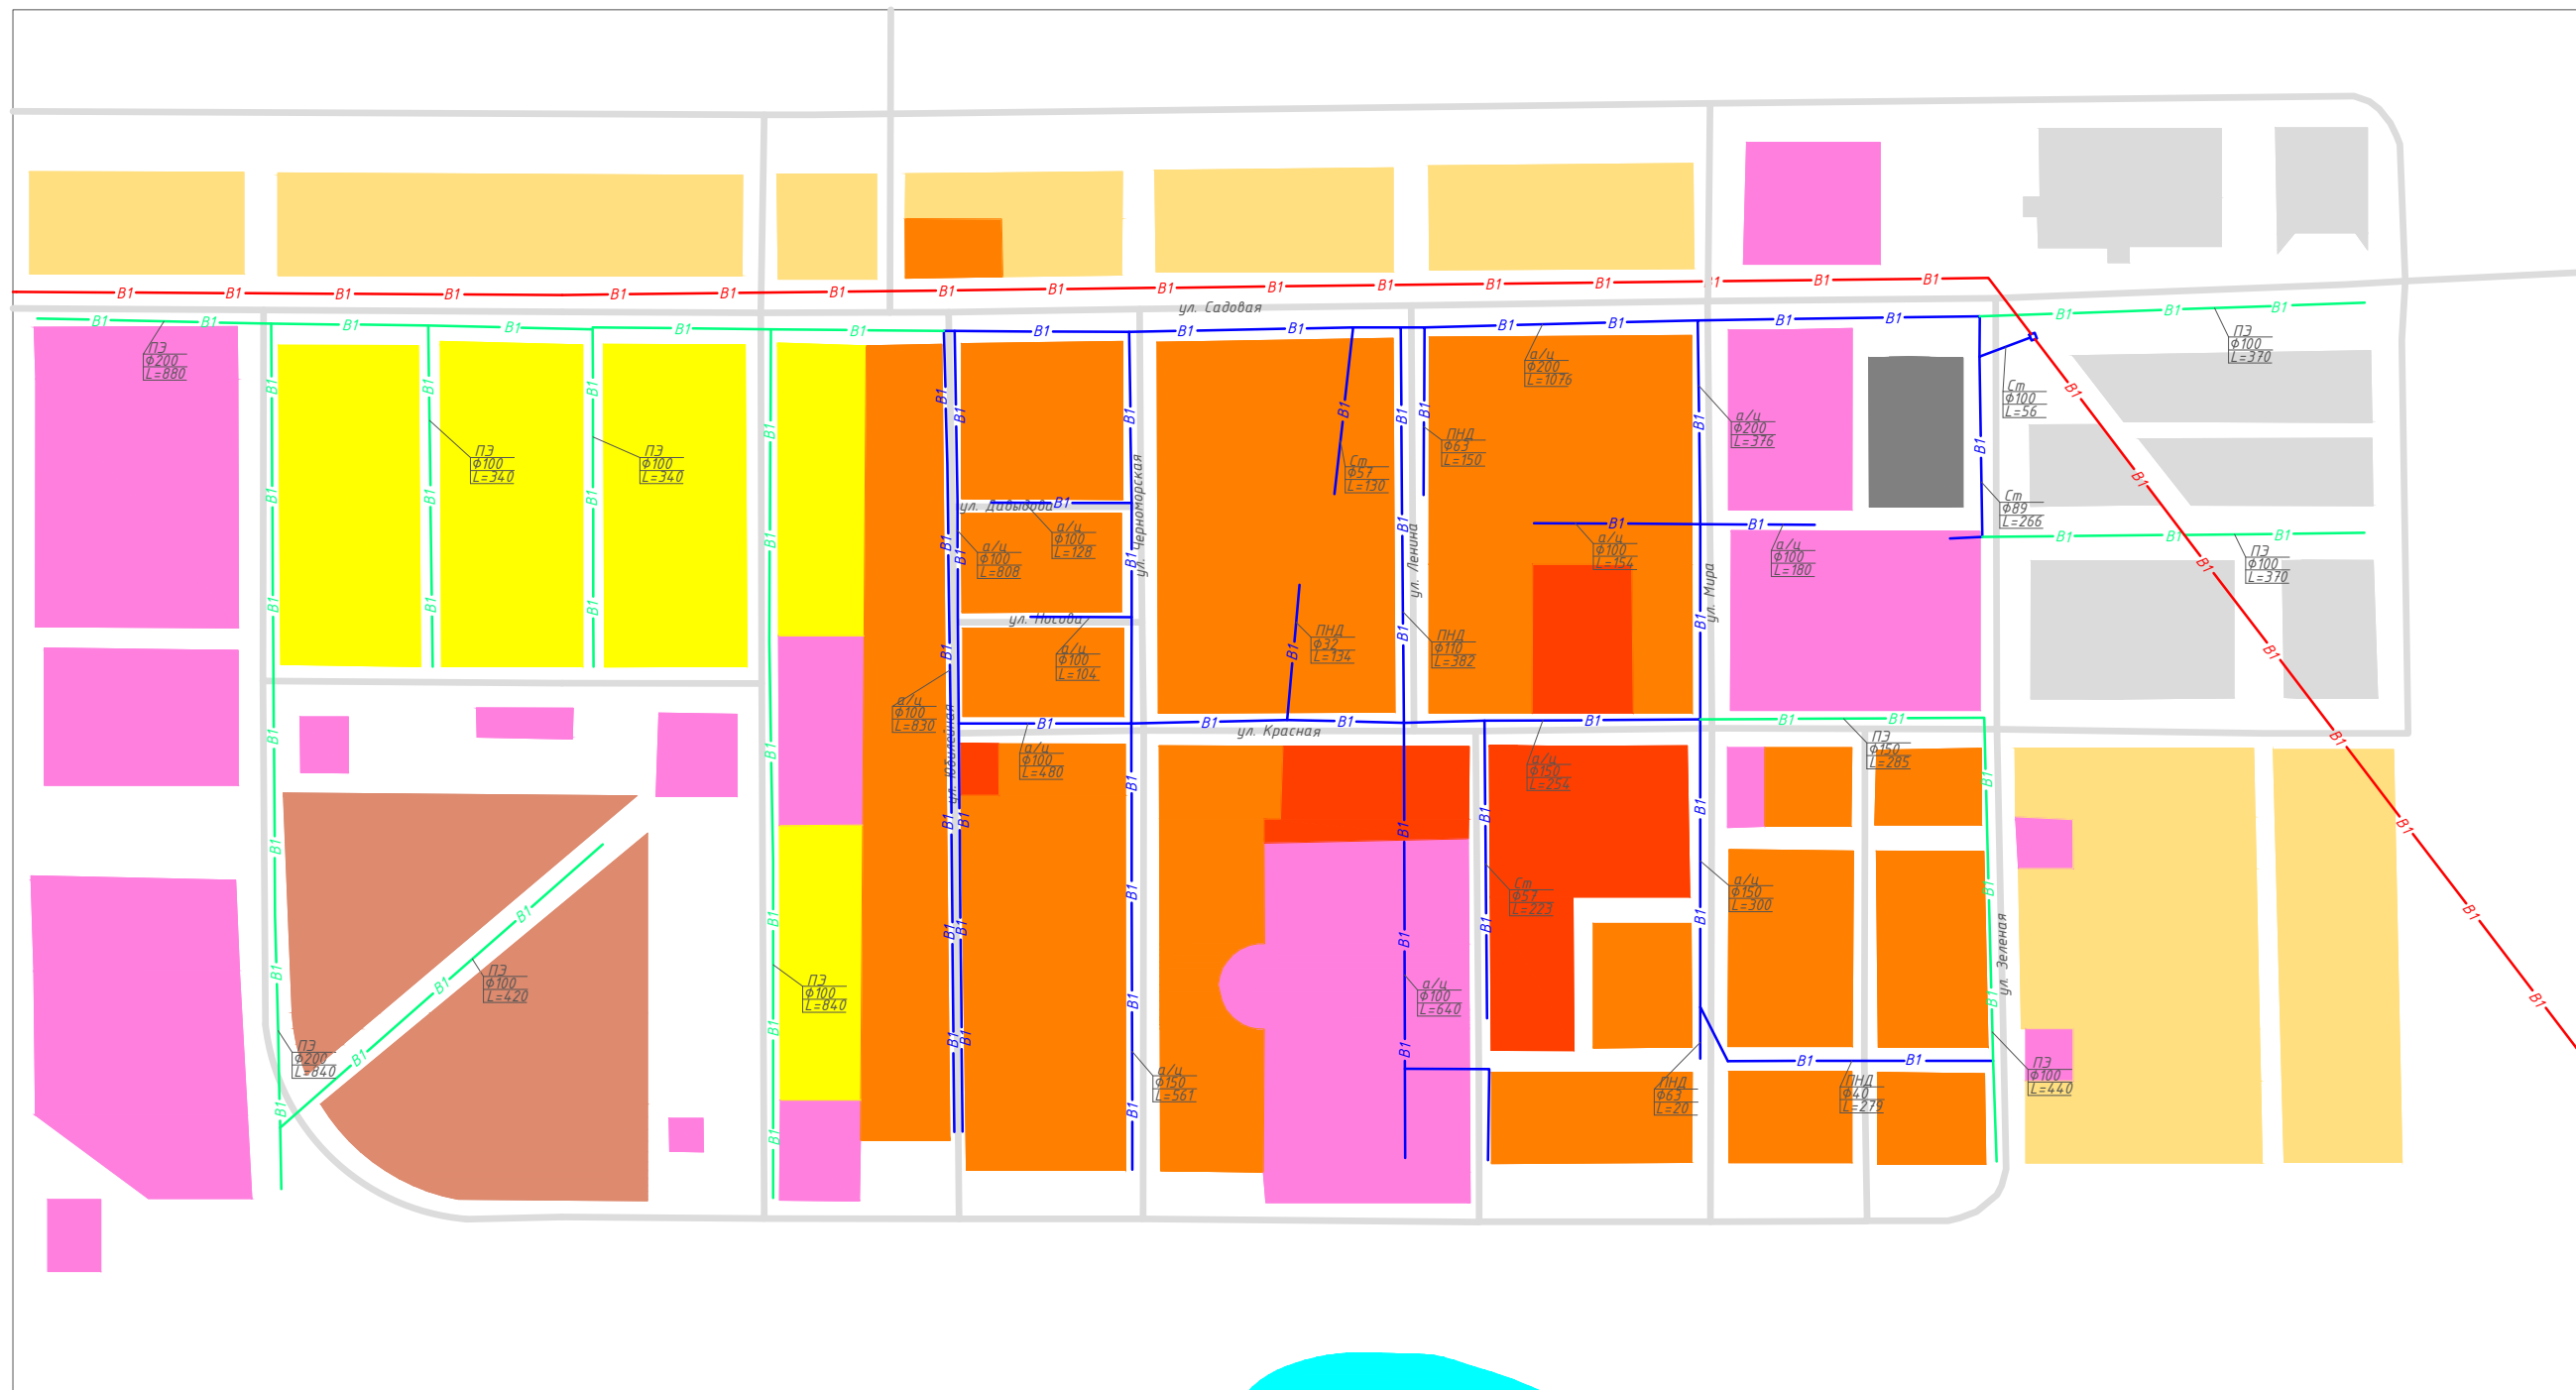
В1 В1 В1 В1 В1 В1 В1 В1 В1 В1 В1 В1 В1 В1 В1 В1 В1 В1

ул. Садовая

В1 В1 В1 В1 В1 В1 В1 В1 В1 В1 В1 В1 В1 В1 В1 В1 В1 В1 В1 В1

ПЭ
ф200
L=880

ПЭ
ф100
L=340

ПЭ
ф100
L=340

а/ц
ф200
L=1076

ПЭ
ф100
L=370

Ст
ф100
L=56

а/ц
ф200
L=376

ПНД
ф63
L=150

Ст
ф57
L=130

ул. Давыдова

а/ц
ф100
L=128

ул. Черноморская

а/ц
ф100
L=808

Ст
ф89
L=266

а/ц
ф100
L=154

а/ц
ф100
L=180

ПЭ
ф100
L=370

ул. Ленина

ул. Мира

ул. Носова

а/ц
ф100
L=104

ПНД
ф32
L=134

ПНД
ф110
L=382

а/ц
ф100
L=830

ул. Красная

а/ц
ф100
L=480

а/ц
ф150
L=254

ПЭ
ф150
L=285

ул. Чкаловская

Ст
ф57
L=223

а/ц
ф150
L=300

ПЭ
ф100
L=420

ПЭ
ф100
L=840

а/ц
ф100
L=640

ул. Зеленая

ПЭ
ф200
L=840

а/ц
ф150
L=561

ПНД
ф63
L=20

ПНД
ф40
L=279

ПЭ
ф100
L=440